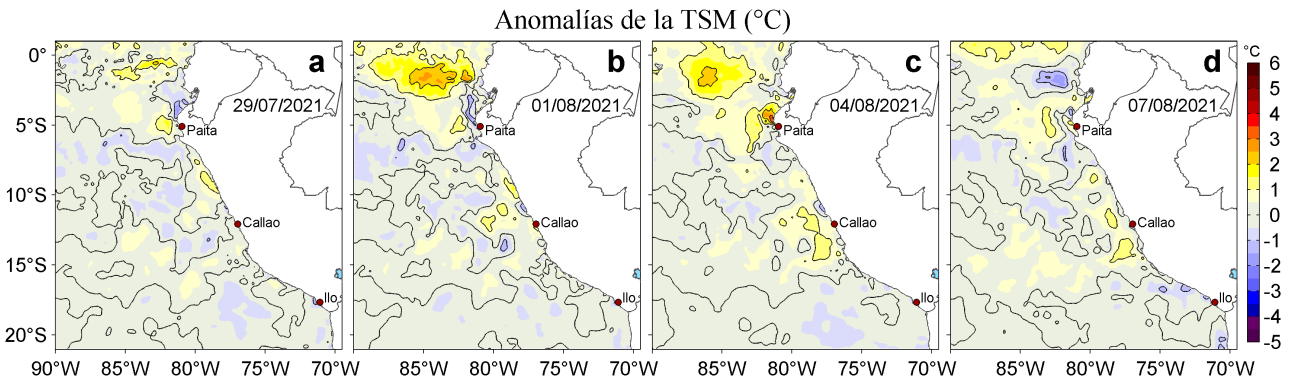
Anomalías de la TSM (°C)

0°
5°S
10°S
15°S
20°S

a
29/07/2021
Paita
Callao
Ilo

b
01/08/2021
Paita
Callao
Ilo

c
04/08/2021
Paita
Callao
Ilo

d
07/08/2021
Paita
Callao
Ilo

90°W 85°W 80°W 75°W 70°W
85°W 80°W 75°W 70°W
85°W 80°W 75°W 70°W
85°W 80°W 75°W 70°W

°C
6
5
4
3
2
1
0
-1
-2
-3
-4
-5